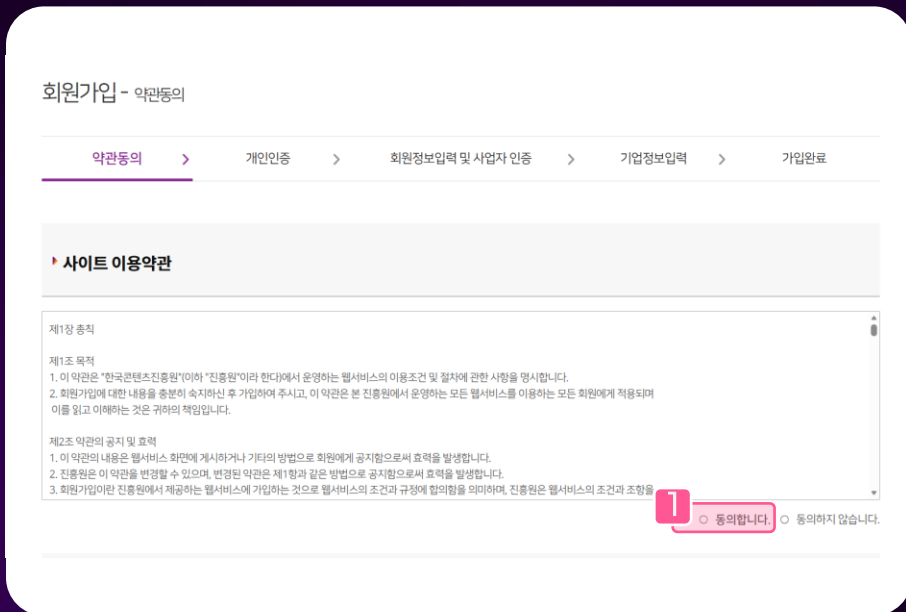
회원가입 - 약관동의

약관동의 > 개인인증 > 회원정보입력 및 사업자 인증 > 기업정보입력 > 가입완료

사이트 이용약관

제1장 총칙

제1조 목적
1. 이 약관은 "한국콘텐츠진흥원"(이하 "진흥원"이라 한다)에서 운영하는 웹서비스의 이용조건 및 절차에 관한 사항을 명시합니다.
2. 회원가입에 대한 내용을 충분히 숙지하신 후 가입하여 주시고, 이 약관은 본 진흥원에서 운영하는 모든 웹서비스를 이용하는 모든 회원에게 적용되며 이를 읽고 이해하는 것은 귀하의 책임입니다.

제2조 약관의 공지 및 효력
1. 이 약관의 내용은 웹서비스 화면에 게시하거나 기타의 방법으로 회원에게 공지함으로써 효력을 발생합니다.
2. 진흥원은 이 약관을 변경할 수 있으며, 변경된 약관은 제1항과 같은 방법으로 공지함으로써 효력을 발생합니다.
3. 회원가입이란 진흥원에서 제공하는 웹서비스에 가입하는 것으로 웹서비스의 조건과 규정에 협의함을 의미하며, 진흥원은 웹서비스의 조건과 조항을

1
동의합니다. 동의하지 않습니다.